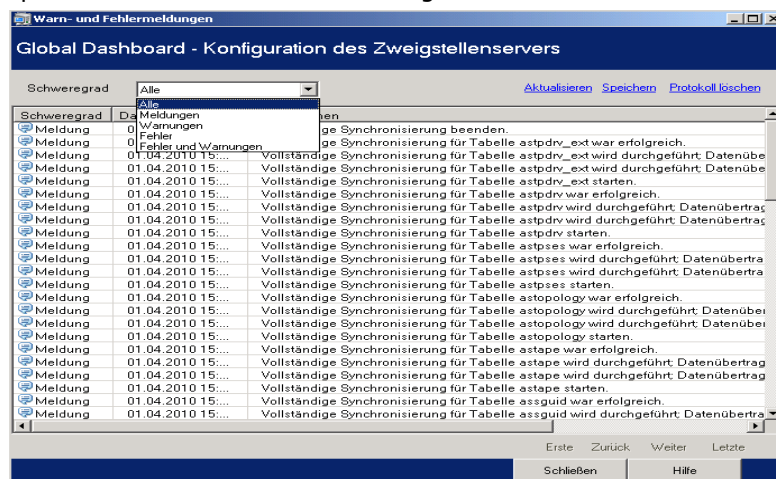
Warn- und Fehlermeldungen

Global Dashboard - Konfiguration des Zweigstellenservers

Schweregrad Alle

Alle
Meldungen
Warnungen
Fehler
Fehler und Warnungen

Aktualisieren Speichern Protokoll löschen

| Schweregrad | Da | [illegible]hen |
|---|---|---|
| Meldung | 0 | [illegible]ige Synchronisierung beenden. |
| Meldung | 0 | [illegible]ige Synchronisierung für Tabelle astpdrv_ext war erfolgreich. |
| Meldung | 01.04.2010 15:... | Vollständige Synchronisierung für Tabelle astpdrv_ext wird durchgeführt; Datenübe |
| Meldung | 01.04.2010 15:... | Vollständige Synchronisierung für Tabelle astpdrv_ext wird durchgeführt; Datenübe |
| Meldung | 01.04.2010 15:... | Vollständige Synchronisierung für Tabelle astpdrv_ext starten. |
| Meldung | 01.04.2010 15:... | Vollständige Synchronisierung für Tabelle astpdrv war erfolgreich. |
| Meldung | 01.04.2010 15:... | Vollständige Synchronisierung für Tabelle astpdrv wird durchgeführt; Datenübertrag |
| Meldung | 01.04.2010 15:... | Vollständige Synchronisierung für Tabelle astpdrv wird durchgeführt; Datenübertrag |
| Meldung | 01.04.2010 15:... | Vollständige Synchronisierung für Tabelle astpdrv starten. |
| Meldung | 01.04.2010 15:... | Vollständige Synchronisierung für Tabelle astpses war erfolgreich. |
| Meldung | 01.04.2010 15:... | Vollständige Synchronisierung für Tabelle astpses wird durchgeführt; Datenübertra |
| Meldung | 01.04.2010 15:... | Vollständige Synchronisierung für Tabelle astpses wird durchgeführt; Datenübertra |
| Meldung | 01.04.2010 15:... | Vollständige Synchronisierung für Tabelle astpses starten. |
| Meldung | 01.04.2010 15:... | Vollständige Synchronisierung für Tabelle astopology war erfolgreich. |
| Meldung | 01.04.2010 15:... | Vollständige Synchronisierung für Tabelle astopology wird durchgeführt; Datenüber |
| Meldung | 01.04.2010 15:... | Vollständige Synchronisierung für Tabelle astopology wird durchgeführt; Datenüber |
| Meldung | 01.04.2010 15:... | Vollständige Synchronisierung für Tabelle astopology starten. |
| Meldung | 01.04.2010 15:... | Vollständige Synchronisierung für Tabelle astape war erfolgreich. |
| Meldung | 01.04.2010 15:... | Vollständige Synchronisierung für Tabelle astape wird durchgeführt; Datenübertrag |
| Meldung | 01.04.2010 15:... | Vollständige Synchronisierung für Tabelle astape wird durchgeführt; Datenübertrag |
| Meldung | 01.04.2010 15:... | Vollständige Synchronisierung für Tabelle astape starten. |
| Meldung | 01.04.2010 15:... | Vollständige Synchronisierung für Tabelle assguid war erfolgreich. |
| Meldung | 01.04.2010 15:... | Vollständige Synchronisierung für Tabelle assguid wird durchgeführt; Datenübertra |

Erste Zurück Weiter Letzte

Schließen Hilfe